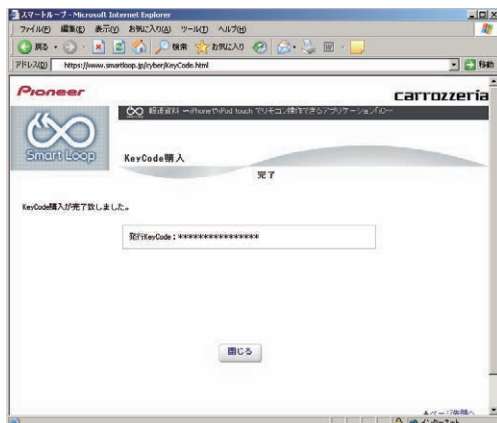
スマートループ - Microsoft Internet Explorer
ファイル(F) 編集(E) 表示(V) お気に入り(A) ツール(T) ヘルプ(H)
戻る 検索 お気に入り
アドレス(D) https://www.smartloop.jp/cyber/KeyCode.html
移動

Pioneer
carrozzeria

Smart Loop

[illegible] ～iPhoneやiPod touch でリモコン操作できるアプリケーション～

KeyCode購入
完了

KeyCode購入が完了致しました。

発行KeyCode：****************

閉じる

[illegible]